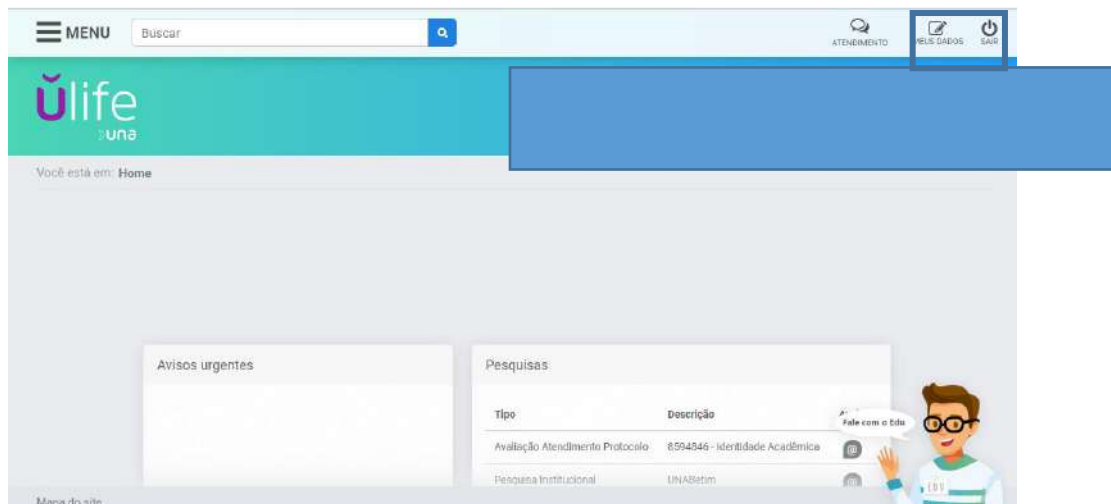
MENU Buscar

ATENDIMENTO MEUS DADOS SAIR

ŭlife una

Você está em: Home

Avisos urgentes

Pesquisas

| Tipo | Descrição | A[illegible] |
|---|---|---|
| Avaliação Atendimento Protocolo | 8594846 - Identidade Acadêmica | |
| Pesquisa Institucional | UNABetim | |

Fale com o Edu

EDU

Mapa do site